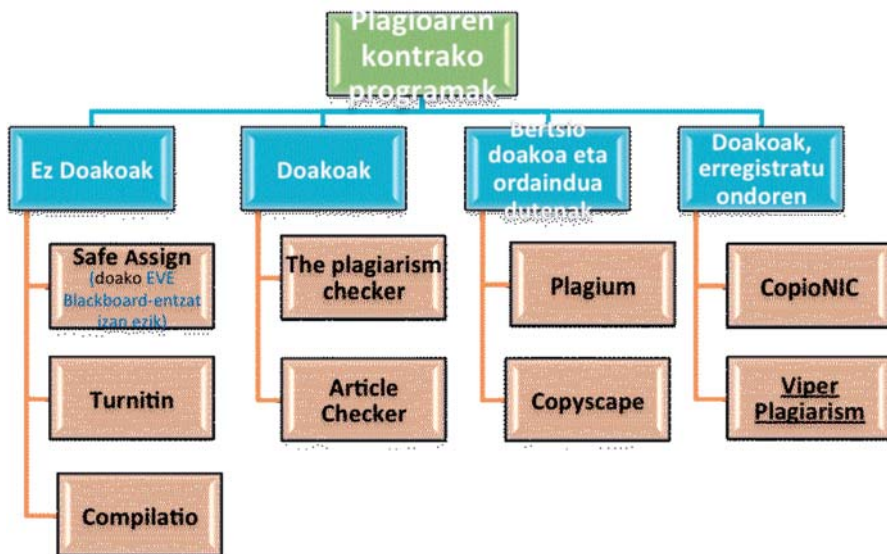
Plagioaren kontrako programak

Ez Doakoak

Safe Assign (doako EVE Blackboard-entzat izan ezik)

Turnitin

Compilatio

Doakoak

The plagiarism checker

Article Checker

Bertsio doakoa eta ordaindua dutenak

Plagium

Copyscape

Doakoak, erregistratu ondoren

CopioNIC

Viper Plagiarism